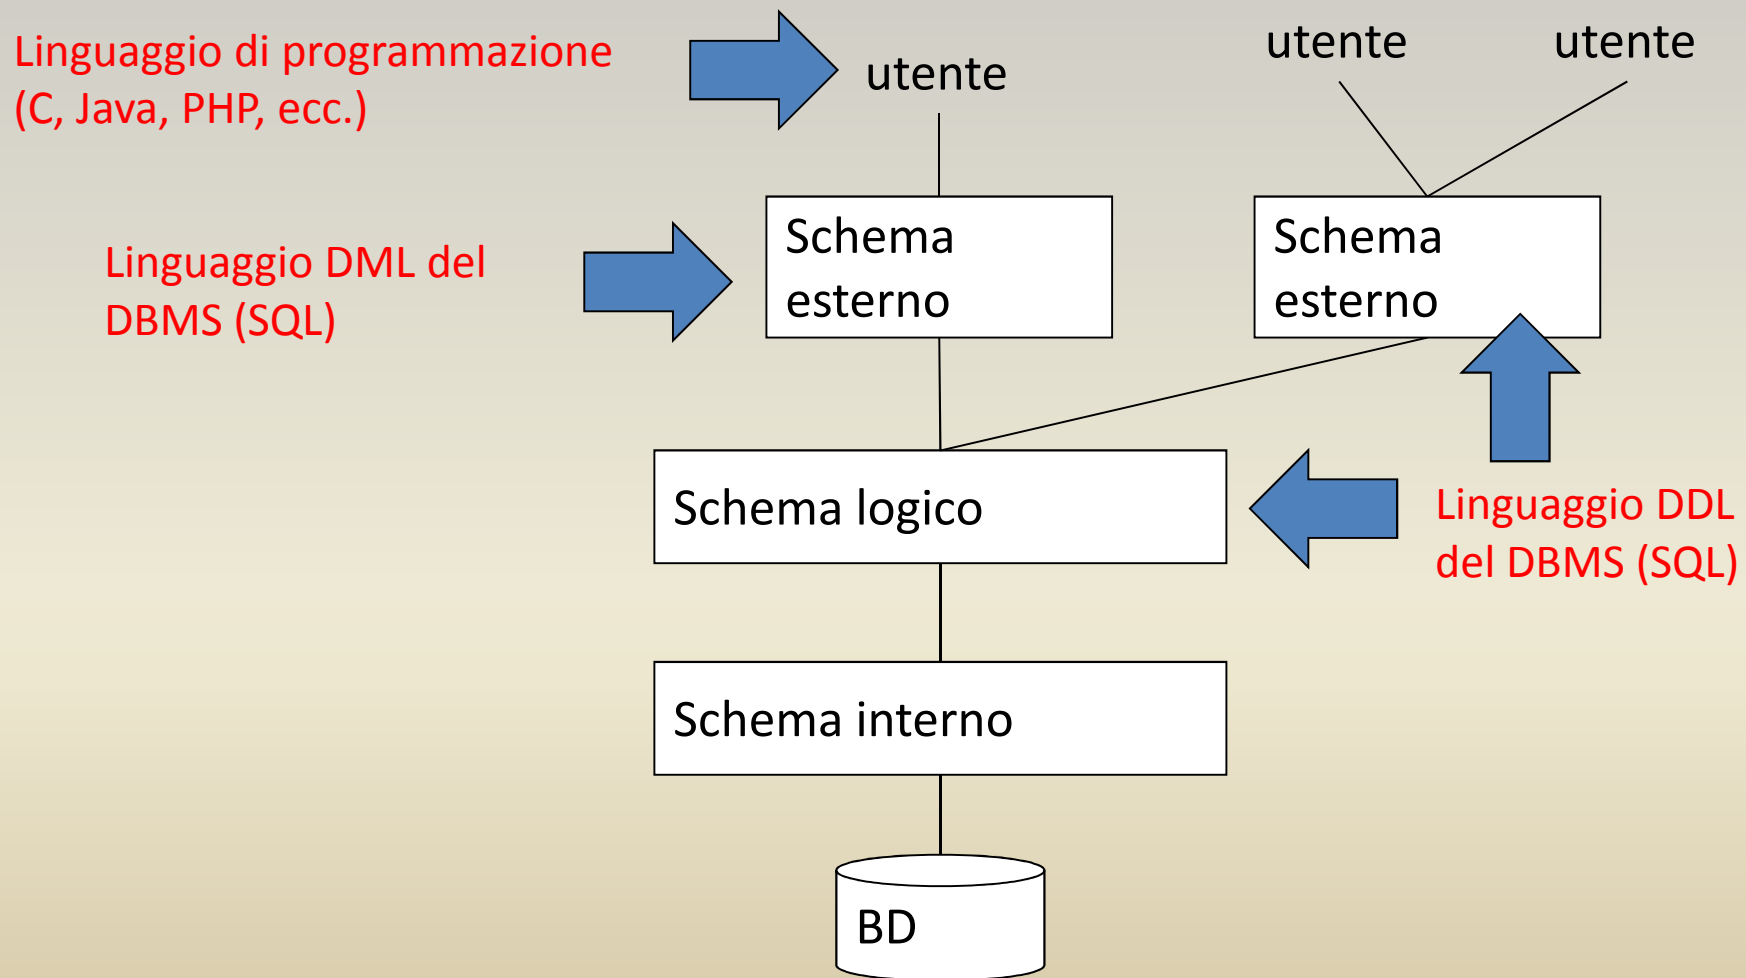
Linguaggio di programmazione (C, Java, PHP, ecc.)

utente

utente

utente

Linguaggio DML del DBMS (SQL)

Schema esterno

Schema esterno

Schema logico

Linguaggio DDL del DBMS (SQL)

Schema interno

BD